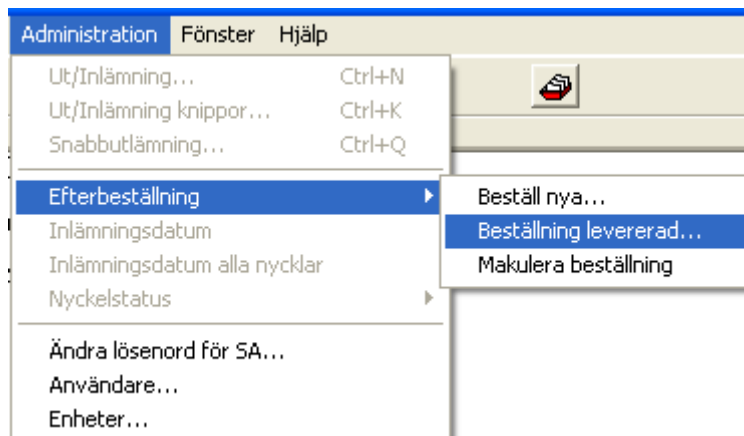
Administration Fönster Hjälp

Ut/Inlämning... Ctrl+N
Ut/Inlämning knippor... Ctrl+K
Snabbutlämning... Ctrl+Q

Efterbeställning
Inlämningsdatum
Inlämningsdatum alla nycklar
Nyckelstatus

Ändra lösenord för SA...
Användare...
Enheter...

Beställ nya...
Beställning levererad...
Makulera beställning